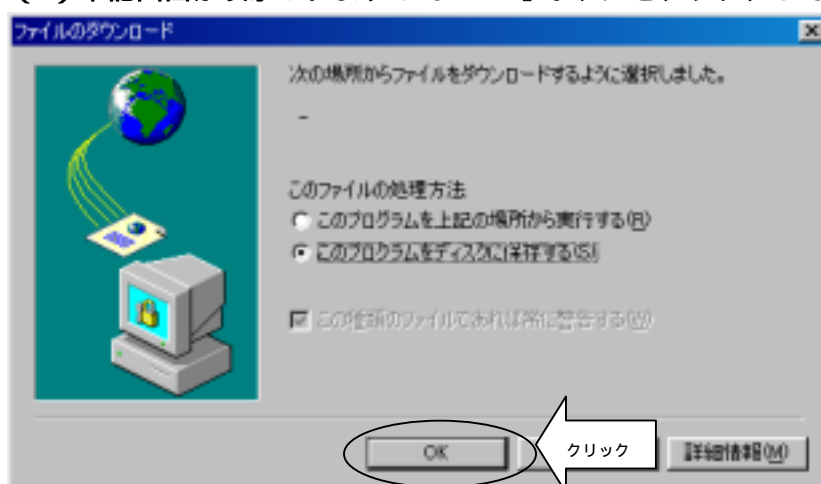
ファイルのダウンロード

次の場所からファイルをダウンロードするように選択しました。

-

このファイルの処理方法
このプログラムを上記の場所から実行する(R)
このプログラムをディスクに保存する(S)

この種類のファイルであれば常に警告する(W)

OK

クリック

詳細情報(M)